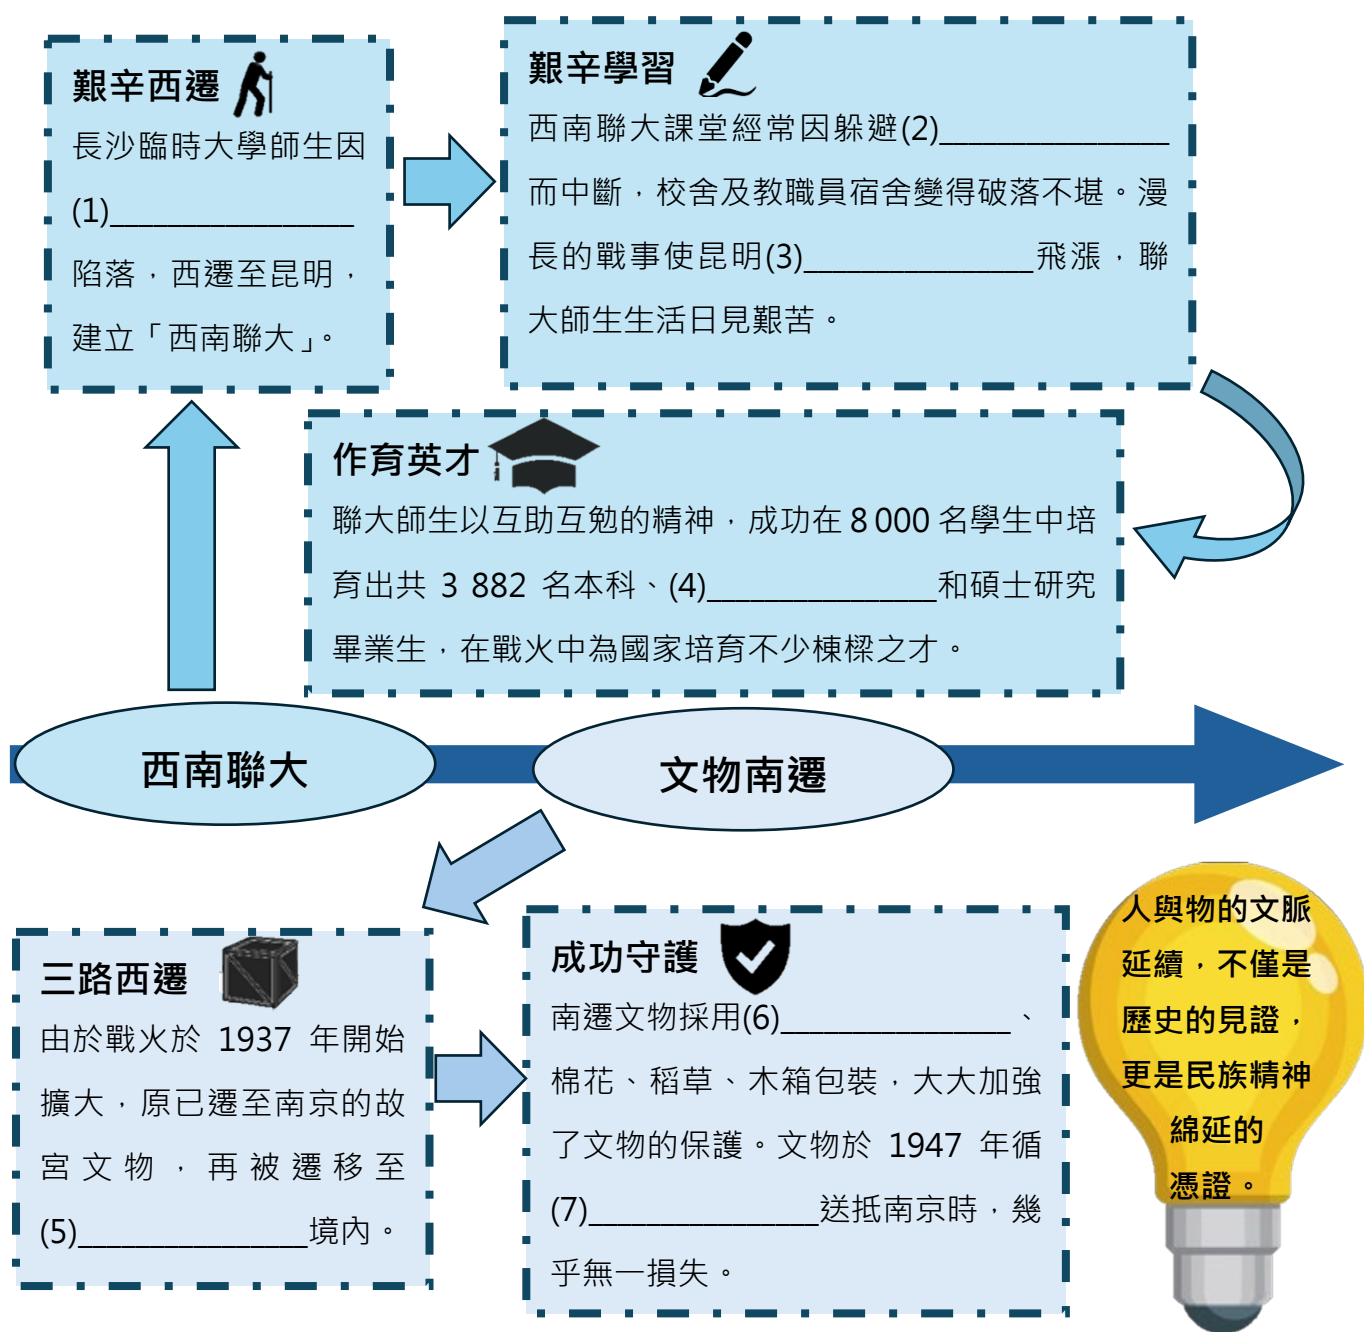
艱辛西遷

長沙臨時大學師生因 (1)_______________ 陷落，西遷至昆明，建立「西南聯大」。

艱辛學習

西南聯大課堂經常因躲避(2)_______________ 而中斷，校舍及教職員宿舍變得破落不堪。漫長的戰事使昆明(3)_______________飛漲，聯大師生生活日見艱苦。

作育英才

聯大師生以互助互勉的精神，成功在 8 000 名學生中培育出共 3 882 名本科、(4)_______________和碩士研究畢業生，在戰火中為國家培育不少棟樑之才。

西南聯大

文物南遷

三路西遷

由於戰火於 1937 年開始擴大，原已遷至南京的故宮文物，再被遷移至 (5)_______________境內。

成功守護

南遷文物採用(6)_______________、棉花、稻草、木箱包裝，大大加強了文物的保護。文物於 1947 年循 (7)_______________送抵南京時，幾乎無一損失。

人與物的文脈延續，不僅是歷史的見證，更是民族精神綿延的憑證。